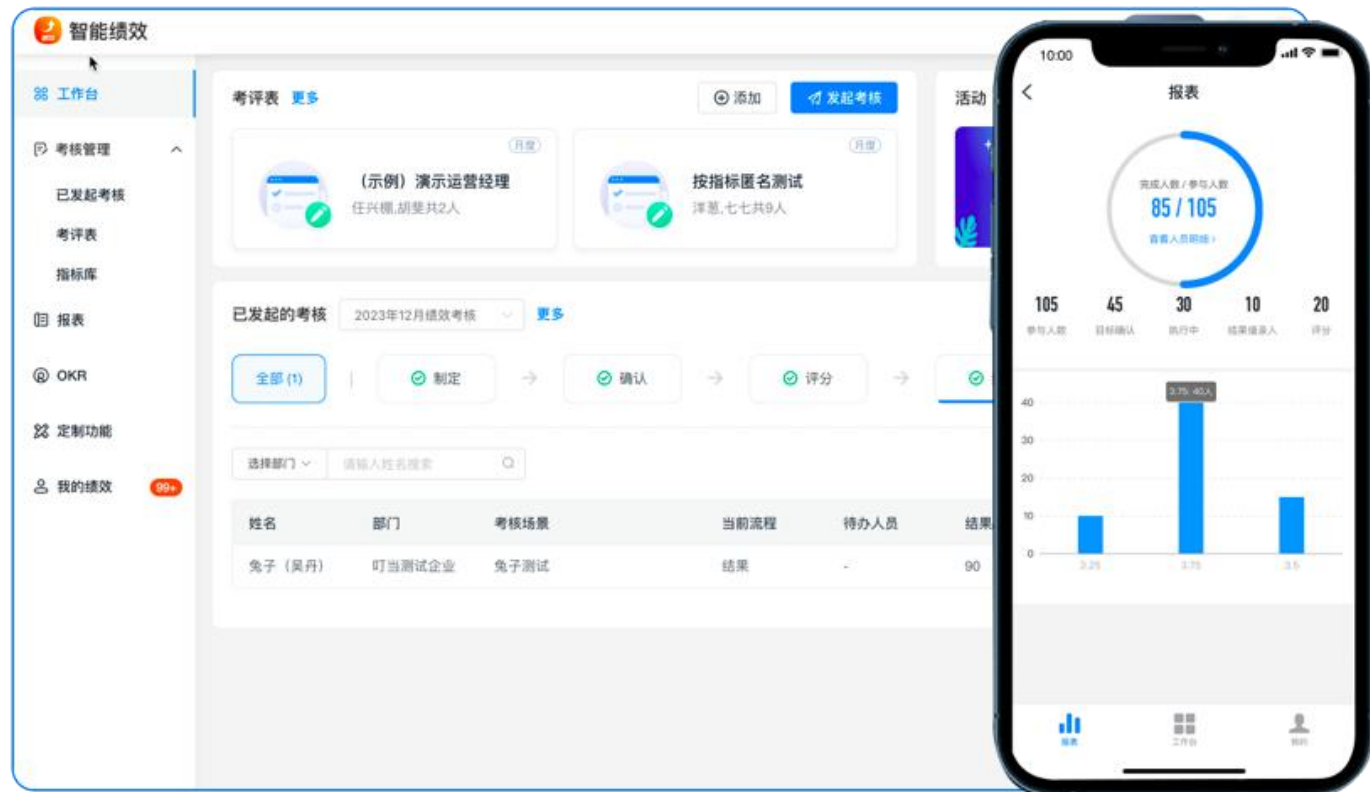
智能绩效

工作台
考核管理
已发起考核
考评表
指标库
报表
OKR
定制功能
我的绩效 99+

考评表 更多
添加
发起考核
活动

月度
（示例）演示运营经理
任兴棚,胡斐共2人

月度
按指标匿名测试
洋葱,七七共9人

已发起的考核 2023年12月绩效考核 更多

全部 (1) | 制定 → 确认 → 评分 →

选择部门 请输入姓名搜索

| 姓名 | 部门 | 考核场景 | 当前流程 | 待办人员 | 结果 |
|---|---|---|---|---|---|
| 兔子（吴丹） | 叮当测试企业 | 兔子测试 | 结果 | - | 90 |

10:00
报表
完成人数 / 参与人数
85 / 105
查看人员明细 ›

105 参与人数
45 目标确认
30 执行中
10 结果值录入
20 评分

3.75 40人
40
30
20
10
0
3.25
3.75
3.5

报表
工作台
我的